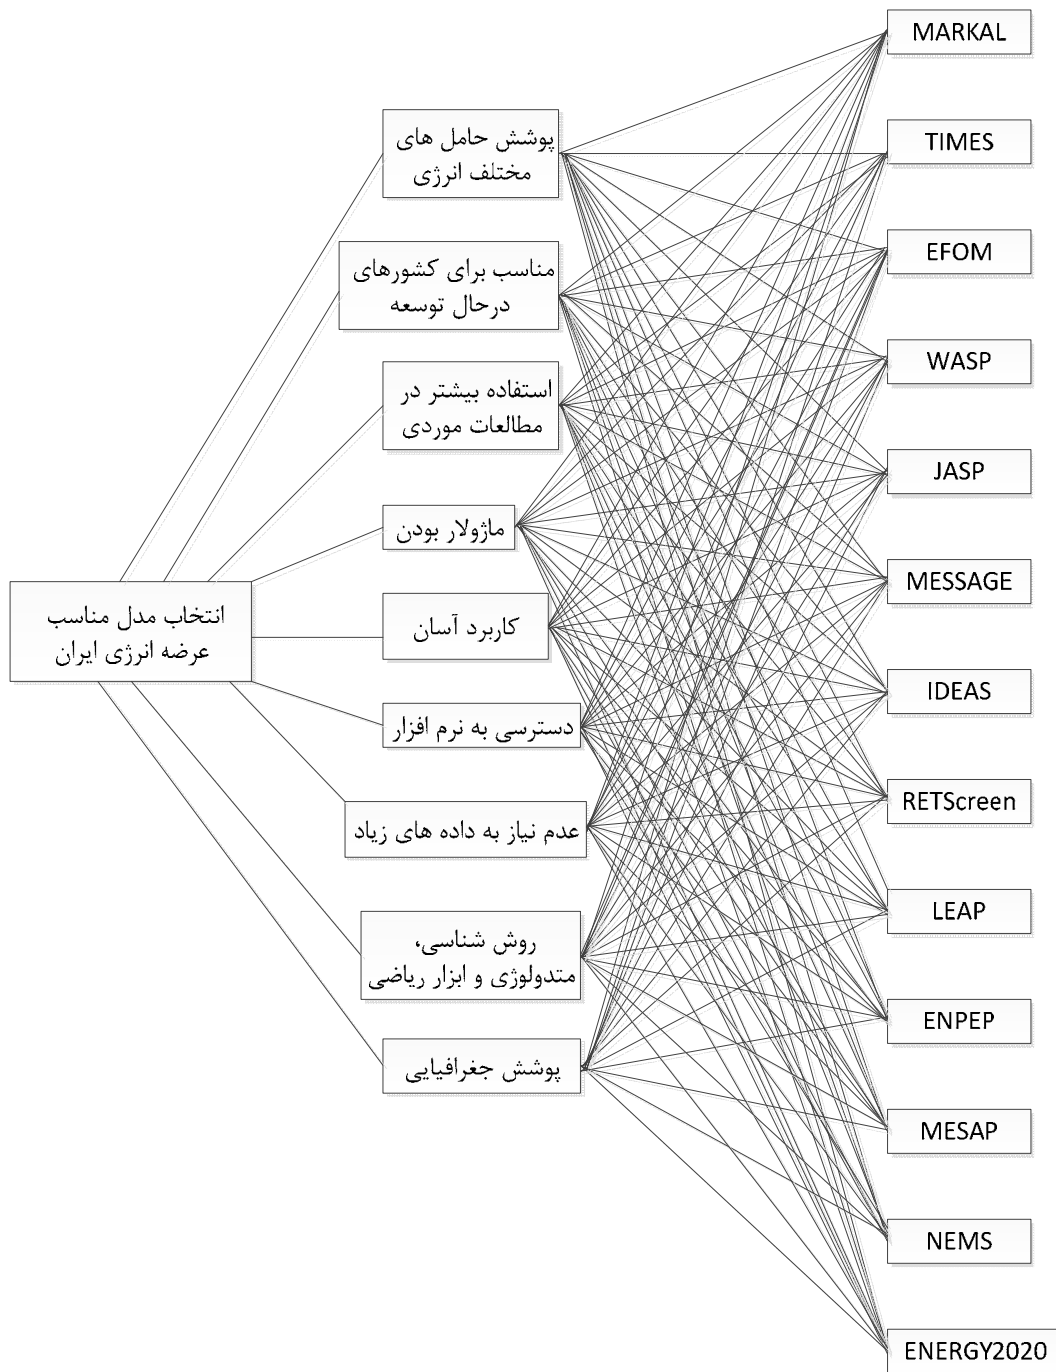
انتخاب مدل مناسب عرضه انرژی ایران

پوشش حامل های مختلف انرژی

مناسب برای کشورهای درحال توسعه

استفاده بیشتر در مطالعات موردی

ماژولار بودن

کاربرد آسان

دسترسی به نرم افزار

عدم نیاز به داده های زیاد

روش شناسی، متدولوژی و ابزار ریاضی

پوشش جغرافیایی

MARKAL

TIMES

EFOM

WASP

JASP

MESSAGE

IDEAS

RETScreen

LEAP

ENPEP

MESAP

NEMS

ENERGY2020